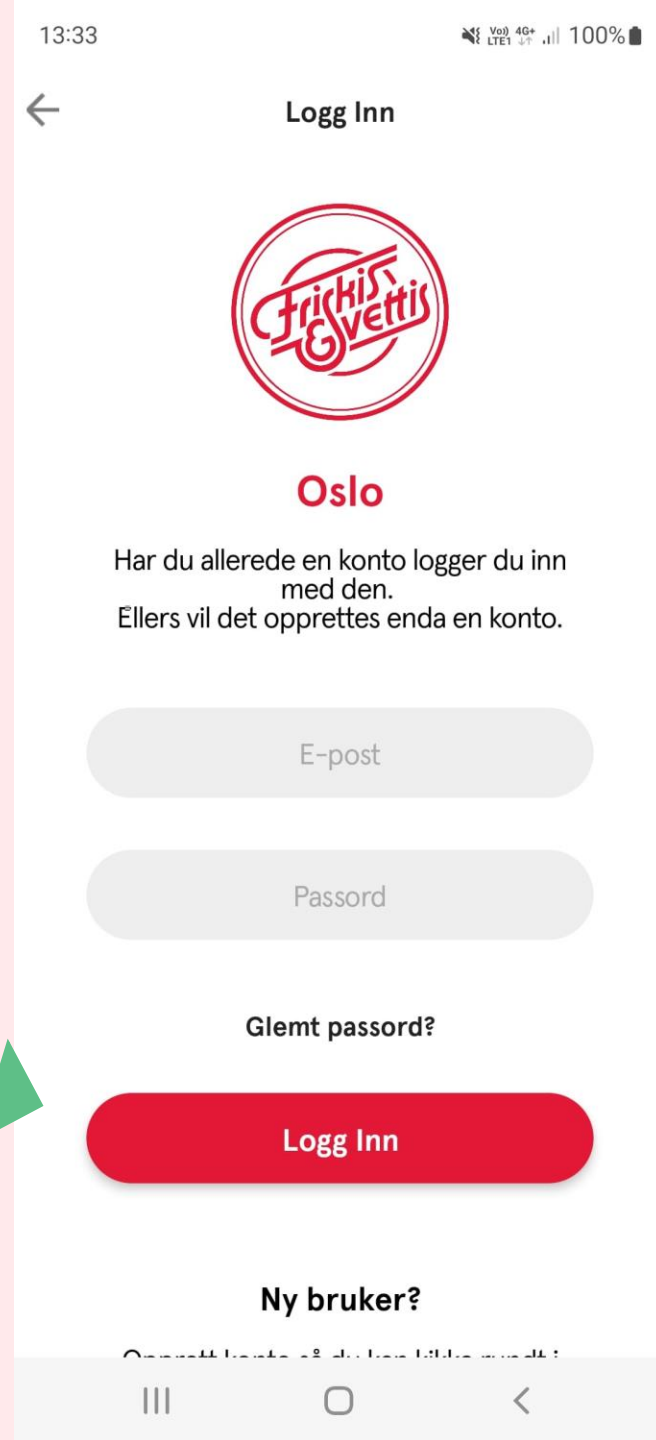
13:33

Vo) LTE1 4G+ 100%

Logg Inn

Friskis & Svettis

Oslo

Har du allerede en konto logger du inn med den.
Ellers vil det opprettes enda en konto.

E-post

Passord

Glemt passord?

Logg Inn

Ny bruker?

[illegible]